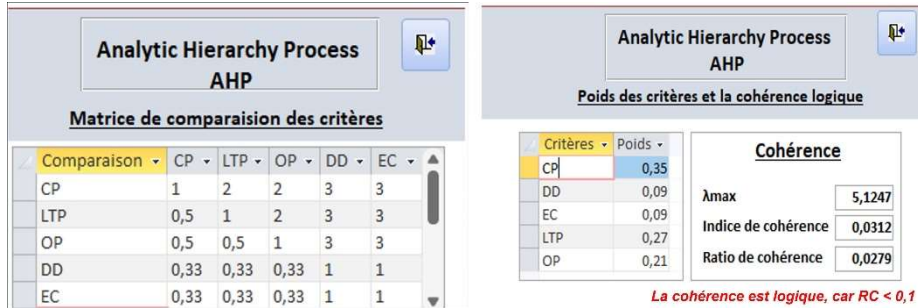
Analytic Hierarchy Process
AHP

Matrice de comparaision des critères

| Comparaison | CP | LTP | OP | DD | EC |
|---|---|---|---|---|---|
| CP | 1 | 2 | 2 | 3 | 3 |
| LTP | 0,5 | 1 | 2 | 3 | 3 |
| OP | 0,5 | 0,5 | 1 | 3 | 3 |
| DD | 0,33 | 0,33 | 0,33 | 1 | 1 |
| EC | 0,33 | 0,33 | 0,33 | 1 | 1 |

Analytic Hierarchy Process
AHP

Poids des critères et la cohérence logique

| Critères | Poids |
|---|---|
| CP | 0,35 |
| DD | 0,09 |
| EC | 0,09 |
| LTP | 0,27 |
| OP | 0,21 |

Cohérence

| | |
|---|---|
| λmax | 5,1247 |
| Indice de cohérence | 0,0312 |
| Ratio de cohérence | 0,0279 |

La cohérence est logique, car RC < 0,1